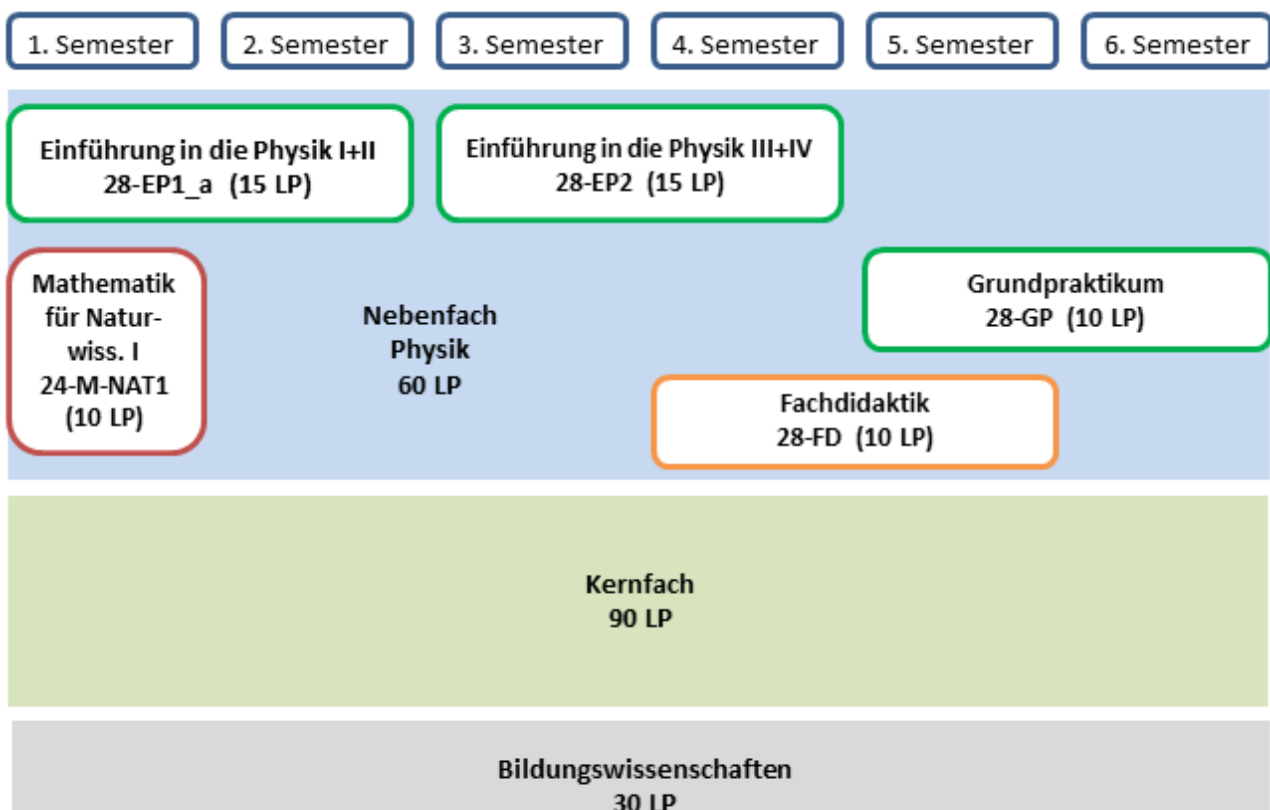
1. Semester
2. Semester
3. Semester
4. Semester
5. Semester
6. Semester

Einführung in die Physik I+II
28-EP1_a (15 LP)

Einführung in die Physik III+IV
28-EP2 (15 LP)

Mathematik für Naturwiss. I
24-M-NAT1
(10 LP)

Nebenfach
Physik
60 LP

Grundpraktikum
28-GP (10 LP)

Fachdidaktik
28-FD (10 LP)

Kernfach
90 LP

Bildungswissenschaften
30 LP